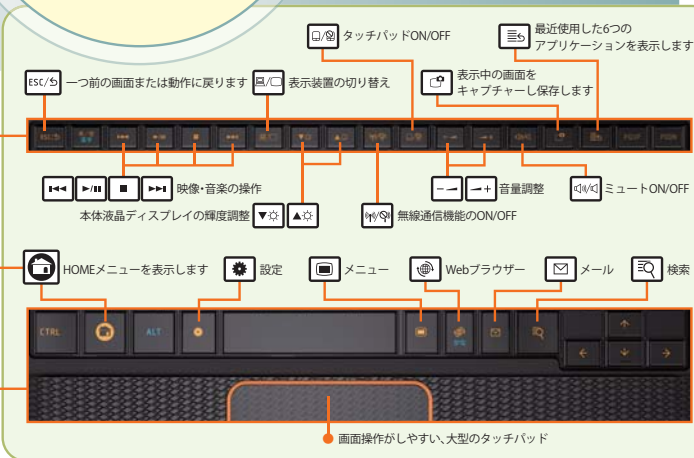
タッチパッドON/OFF

最近使用した6つのアプリケーションを表示します

ESC/↺ 一つ前の画面または動作に戻ります

表示装置の切り替え

表示中の画面をキャプチャーし保存します

ESC

映像・音楽の操作

音量調整

ミュートON/OFF

本体液晶ディスプレイの輝度調整

無線通信機能のON/OFF

HOMEメニューを表示します

設定

メニュー

Webブラウザー

メール

検索

CTRL

ALT

画面操作がしやすい、大型のタッチパッド